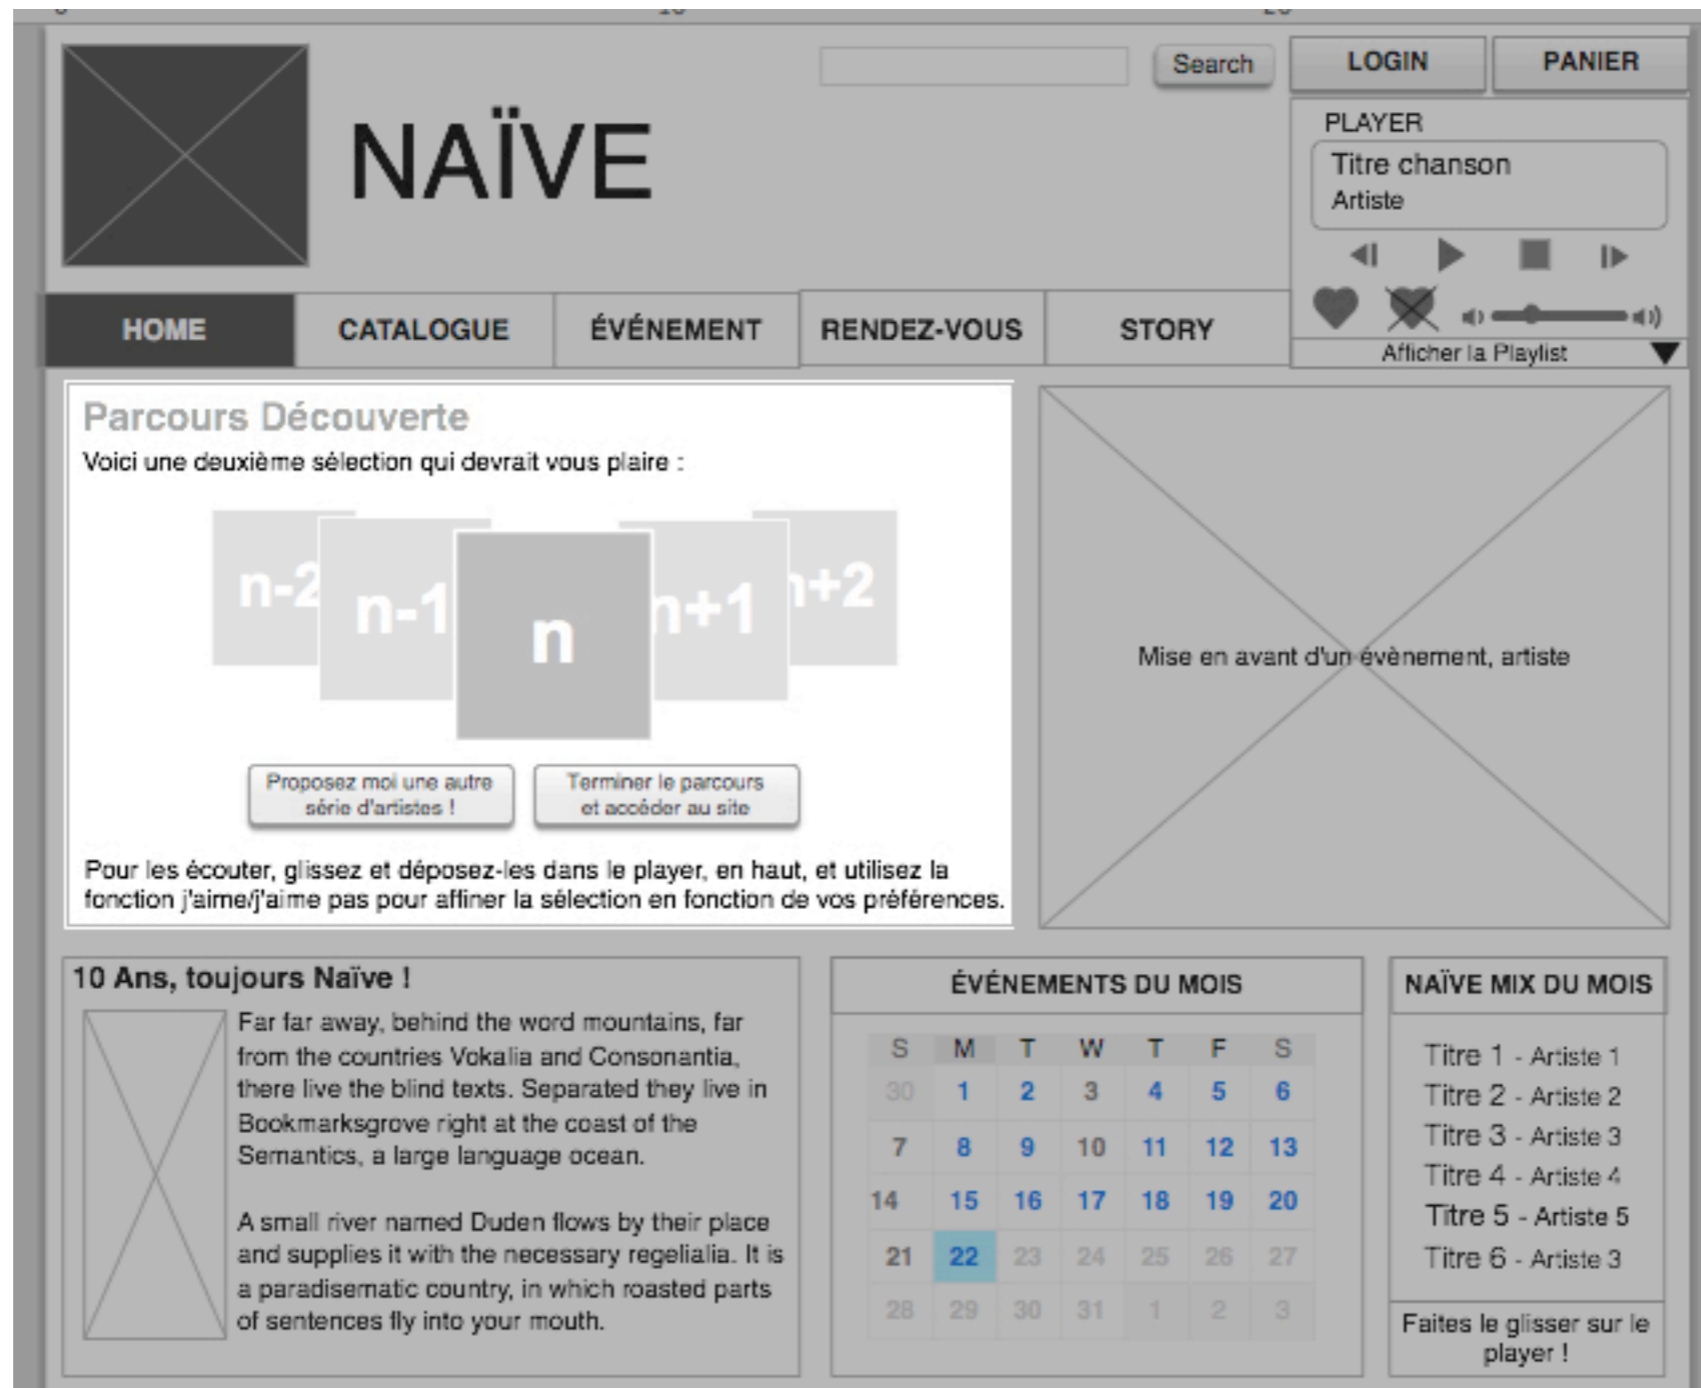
NAÏVE

Search

LOGIN PANIER

PLAYER
Titre chanson
Artiste

Afficher la Playlist

HOME CATALOGUE ÉVÉNEMENT RENDEZ-VOUS STORY

Parcours Découverte
Voici une deuxième sélection qui devrait vous plaire :

n-2 n-1 n n+1 n+2

Proposez moi une autre série d'artistes !

Terminer le parcours et accéder au site

Pour les écouter, glissez et déposez-les dans le player, en haut, et utilisez la fonction j'aime/j'aime pas pour affiner la sélection en fonction de vos préférences.

Mise en avant d'un évènement, artiste

10 Ans, toujours Naïve !

Far far away, behind the word mountains, far from the countries Vokalia and Consonantia, there live the blind texts. Separated they live in Bookmarksgrove right at the coast of the Semantics, a large language ocean.

A small river named Duden flows by their place and supplies it with the necessary regelialia. It is a paradisematic country, in which roasted parts of sentences fly into your mouth.

ÉVÉNEMENTS DU MOIS

| S | M | T | W | T | F | S |
|---|---|---|---|---|---|---|
| 30 | 1 | 2 | 3 | 4 | 5 | 6 |
| 7 | 8 | 9 | 10 | 11 | 12 | 13 |
| 14 | 15 | 16 | 17 | 18 | 19 | 20 |
| 21 | 22 | 23 | 24 | 25 | 26 | 27 |
| 28 | 29 | 30 | 31 | 1 | 2 | 3 |

NAÏVE MIX DU MOIS

Titre 1 - Artiste 1
Titre 2 - Artiste 2
Titre 3 - Artiste 3
Titre 4 - Artiste 4
Titre 5 - Artiste 5
Titre 6 - Artiste 3

Faites le glisser sur le player !